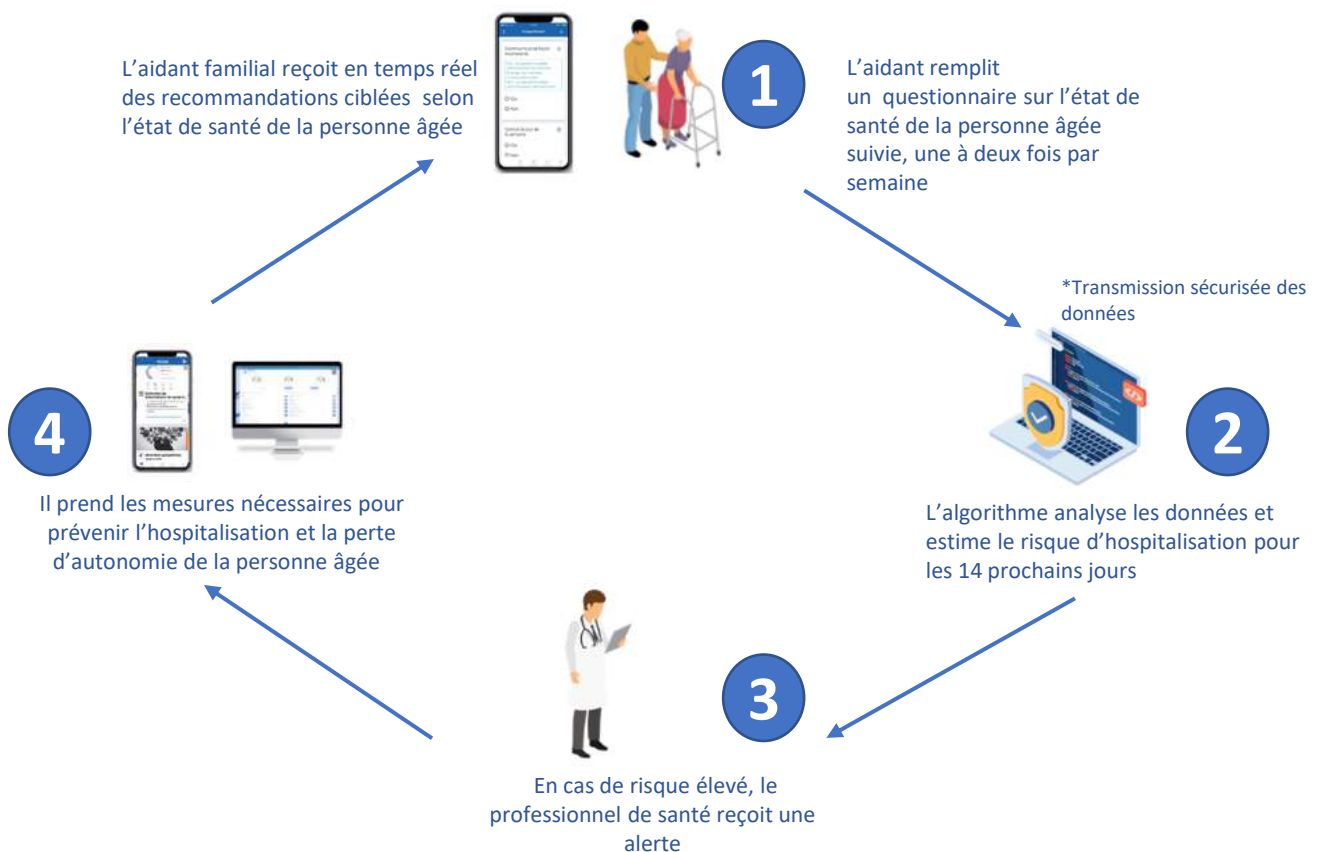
L'aidant familial reçoit en temps réel des recommandations ciblées selon l'état de santé de la personne âgée

1

L'aidant remplit un questionnaire sur l'état de santé de la personne âgée suivie, une à deux fois par semaine

*Transmission sécurisée des données

2

L'algorithme analyse les données et estime le risque d'hospitalisation pour les 14 prochains jours

3

En cas de risque élevé, le professionnel de santé reçoit une alerte

4

Il prend les mesures nécessaires pour prévenir l'hospitalisation et la perte d'autonomie de la personne âgée